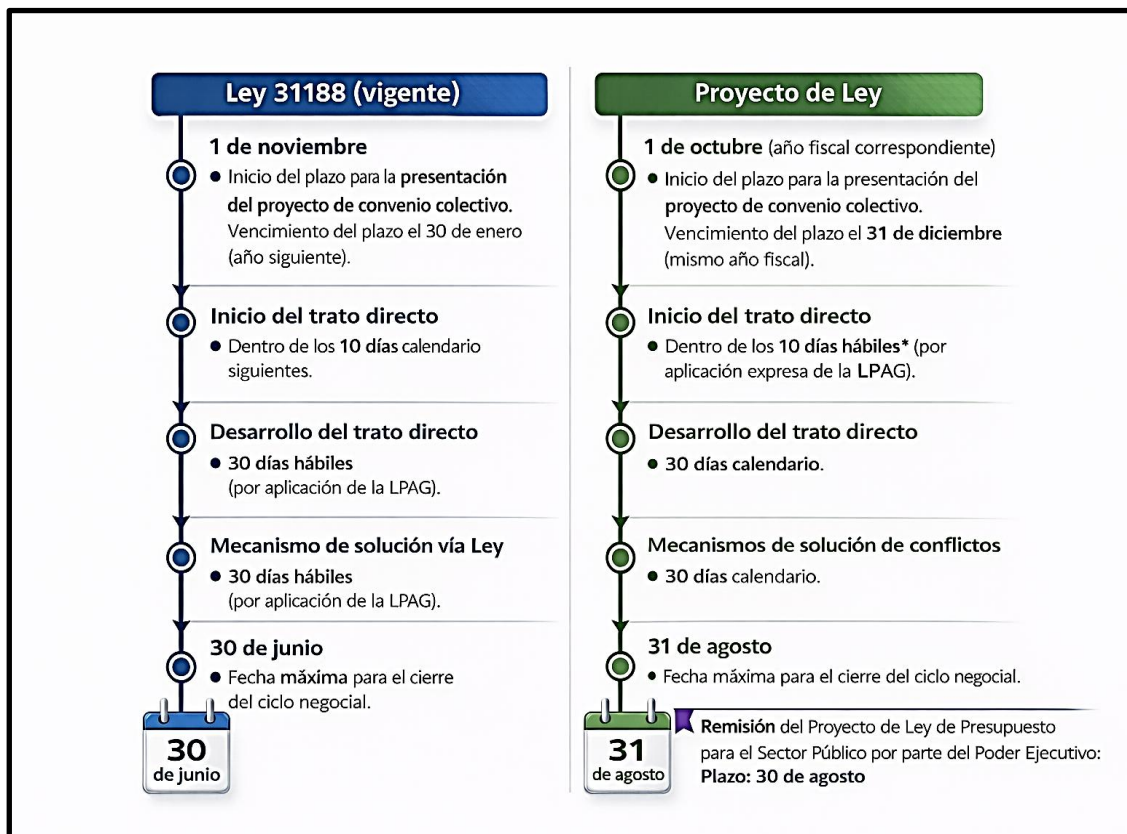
Ley 31188 (vigente)

1 de noviembre
• Inicio del plazo para la presentación del proyecto de convenio colectivo. Vencimiento del plazo el 30 de enero (año siguiente).

Inicio del trato directo
• Dentro de los 10 días calendario siguientes.

Desarrollo del trato directo
• 30 días hábiles (por aplicación de la LPAG).

Mecanismo de solución vía Ley
• 30 días hábiles (por aplicación de la LPAG).

30 de junio
• Fecha máxima para el cierre del ciclo negocial.

30 de junio

Proyecto de Ley

1 de octubre (año fiscal correspondiente)
• Inicio del plazo para la presentación del proyecto de convenio colectivo. Vencimiento del plazo el 31 de diciembre (mismo año fiscal).

Inicio del trato directo
• Dentro de los 10 días hábiles* (por aplicación expresa de la LPAG).

Desarrollo del trato directo
• 30 días calendario.

Mecanismos de solución de conflictos
• 30 días calendario.

31 de agosto
• Fecha máxima para el cierre del ciclo negocial.

31 de agosto

Remisión del Proyecto de Ley de Presupuesto para el Sector Público por parte del Poder Ejecutivo: Plazo: 30 de agosto